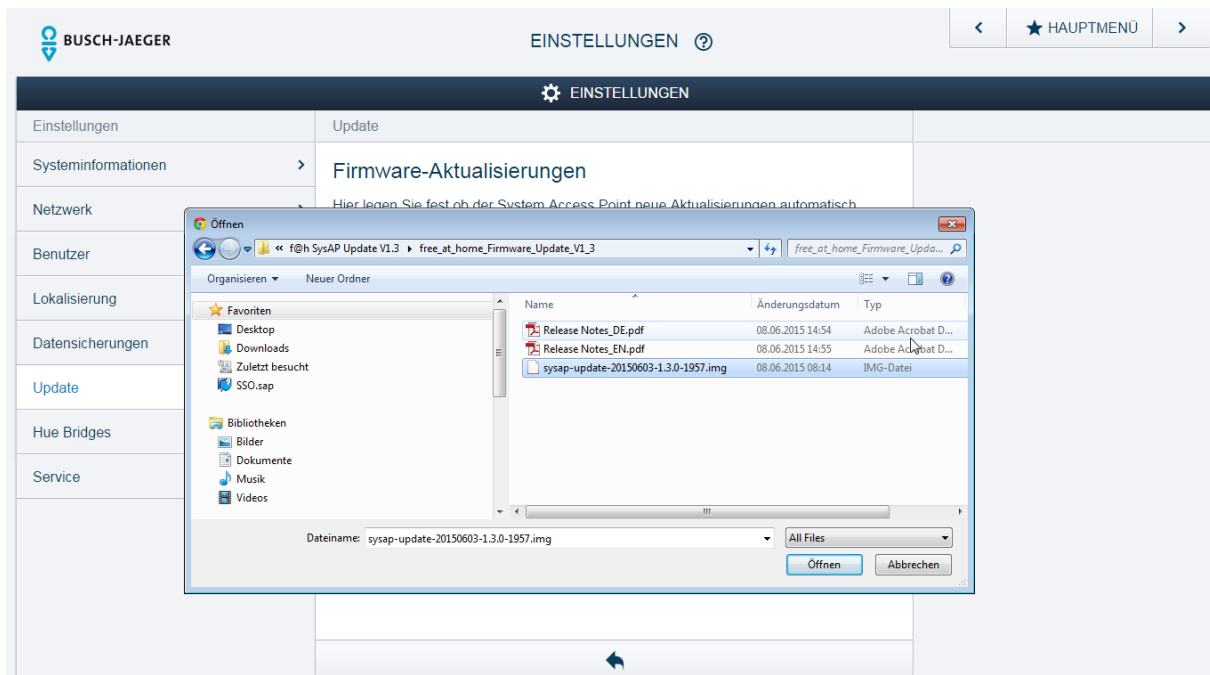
BUSCH-JAEGER

EINSTELLUNGEN ⓘ

HAUPTMENÜ

EINSTELLUNGEN

Einstellungen

Systeminformationen

Netzwerk

Benutzer

Lokalisierung

Datensicherungen

Update

Hue Bridges

Service

Update

Firmware-Aktualisierungen

Hier legen Sie fest ob der System Access Point neue Aktualisierungen automatisch

Öffnen

« f@h SysAP Update V1.3 ▸ free_at_home_Firmware_Update_V1_3

free_at_home_Firmware_Upda...

Organisieren ▾ Neuer Ordner

Favoriten
Desktop
Downloads
Zuletzt besucht
SSO.sap

Bibliotheken
Bilder
Dokumente
Musik
Videos

| Name | Änderungsdatum | Typ |
|---|---|---|
| Release Notes_DE.pdf | 08.06.2015 14:54 | Adobe Acrobat D... |
| Release Notes_EN.pdf | 08.06.2015 14:55 | Adobe Acrobat D... |
| sysap-update-20150603-1.3.0-1957.img | 08.06.2015 08:14 | IMG-Datei |

Dateiname: sysap-update-20150603-1.3.0-1957.img

All Files

Öffnen

Abbrechen